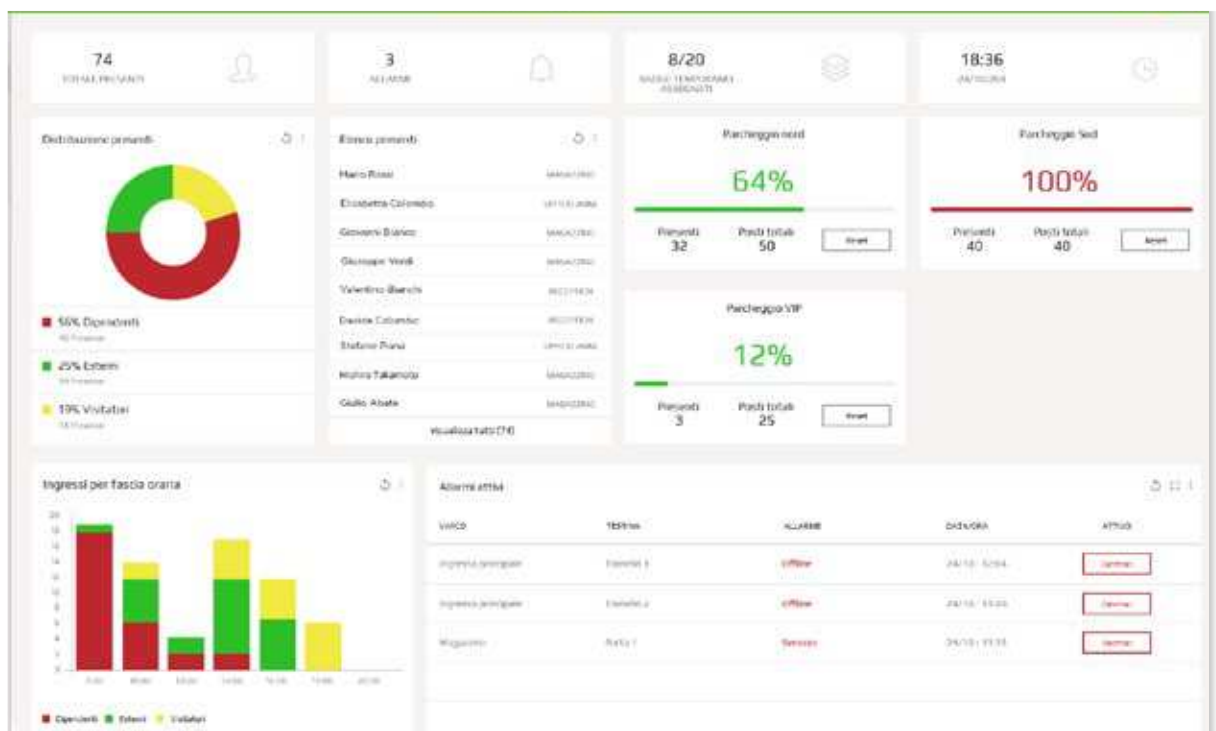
74
TOTALE PRESENTI

3
ALLARMI

8/20
BADGE TEMPORANEI ASSEGNATI

18:36
24/10/2024

Distribuzione presenti

■ 56% Dipendenti
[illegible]

■ 25% Esterni
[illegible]

■ 19% Visitatori
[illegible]

Elenco presenti

| | |
|---|---|
| Mario Rossi | MAGAZZINO |
| Elisabetta Colombo | UFFICIO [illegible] |
| Giovanni Bianco | MAGAZZINO |
| Giuseppe Verdi | MAGAZZINO |
| Valentina Bianchi | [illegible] |
| Davide Colombo | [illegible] |
| Stefano Piana | UFFICIO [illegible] |
| Hishiro Takamoto | MAGAZZINO |
| Giulio Abate | MAGAZZINO |

Visualizza tutti (74)

Parcheggio nord

64%

Presenti
32

Posti totali
50

Reset

Parcheggio Sud

100%

Presenti
40

Posti totali
40

Reset

Parcheggio VIP

12%

Presenti
3

Posti totali
25

Reset

Ingressi per fascia oraria

■ Dipendenti ■ Esterni ■ Visitatori

Allarmi attivi

| VARCO | TERMINA | ALLARME | DATA/ORA | AZIONI |
|---|---|---|---|---|
| Ingresso principale | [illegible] | Offline | 24/10 - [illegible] | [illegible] |
| Ingresso principale | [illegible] | Offline | 24/10 - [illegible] | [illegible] |
| Magazzino | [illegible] | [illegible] | 24/10 - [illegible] | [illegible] |